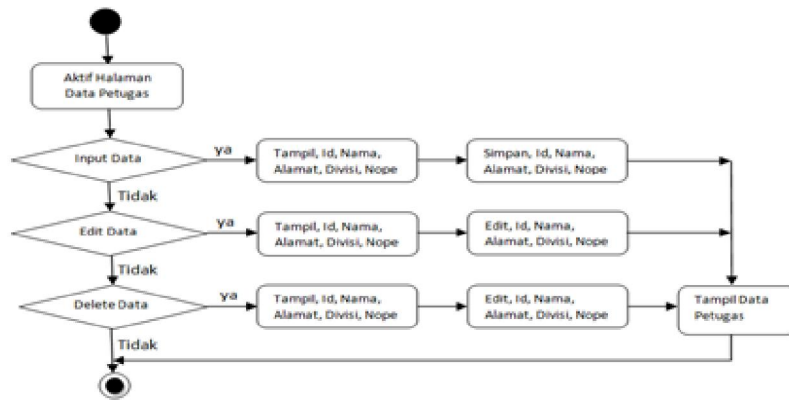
Aktif Halaman Data Petugas

Input Data

ya

Tampil, Id, Nama, Alamat, Divisi, Nope

Simpan, Id, Nama, Alamat, Divisi, Nope

Tidak

Edit Data

ya

Tampil, Id, Nama, Alamat, Divisi, Nope

Edit, Id, Nama, Alamat, Divisi, Nope

Tidak

Delete Data

ya

Tampil, Id, Nama, Alamat, Divisi, Nope

Edit, Id, Nama, Alamat, Divisi, Nope

Tampil Data Petugas

Tidak